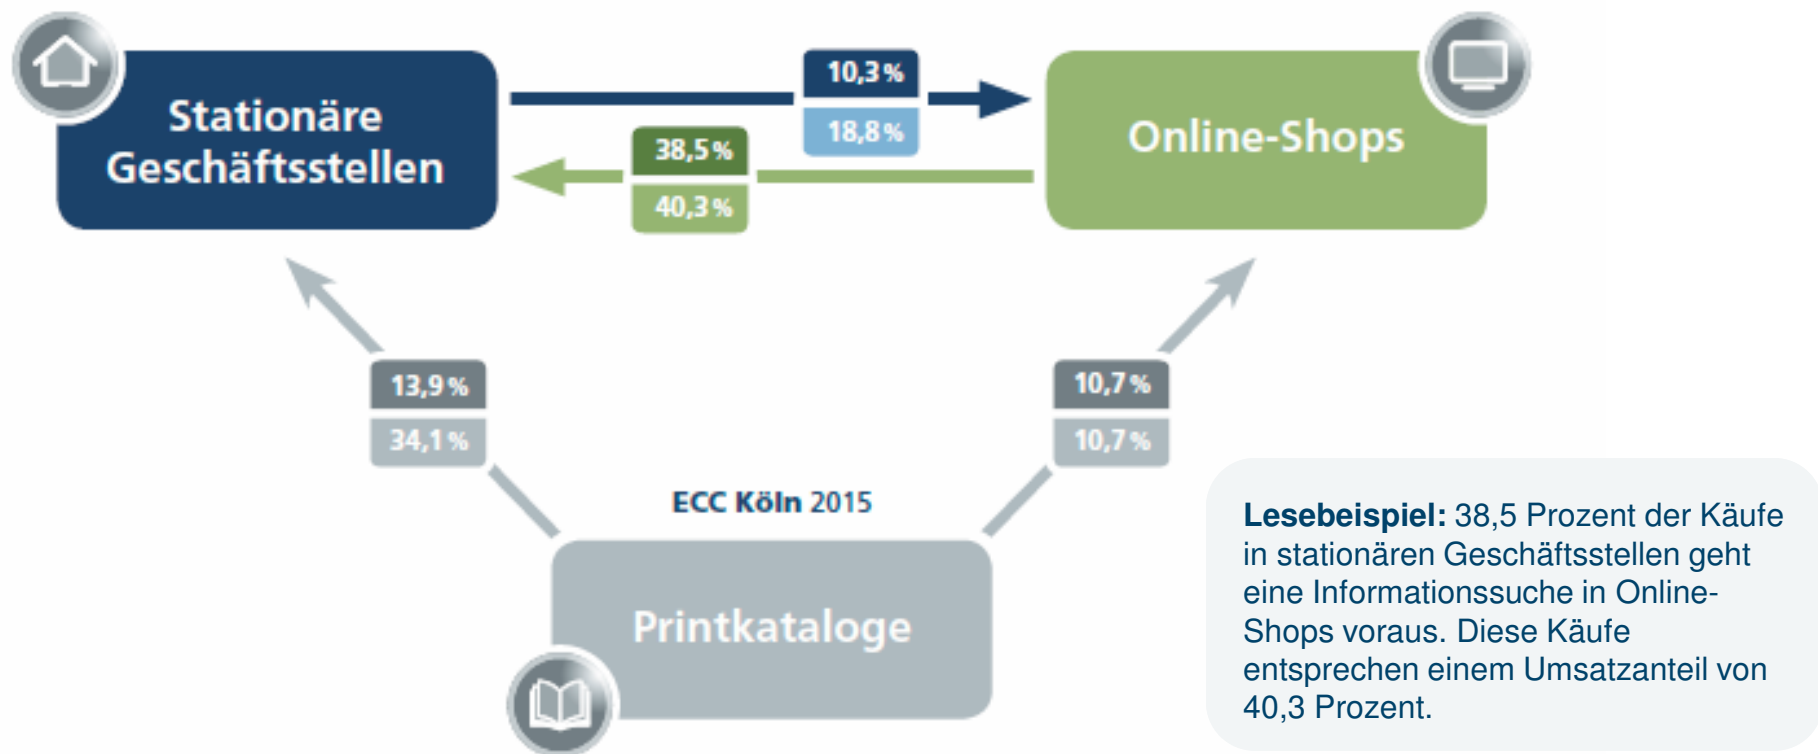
Stationäre Geschäftsstellen

10,3 %

18,8 %

38,5 %

40,3 %

Online-Shops

13,9 %

34,1 %

10,7 %

10,7 %

ECC Köln 2015

Printkataloge

**Lesebeispiel:** 38,5 Prozent der Käufe in stationären Geschäftsstellen geht eine Informationssuche in Online-Shops voraus. Diese Käufe entsprechen einem Umsatzanteil von 40,3 Prozent.